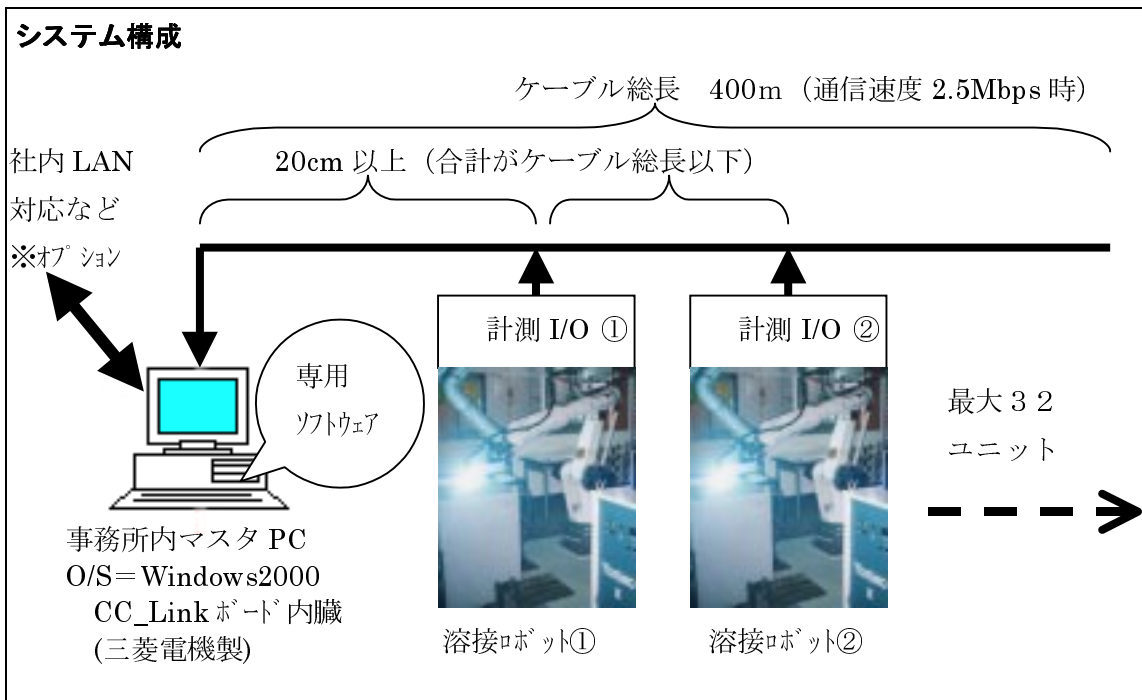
システム構成

ケーブル総長　400m（通信速度 2.5Mbps 時）

社内 LAN
対応など
※ｵﾌﾟｼｮﾝ

20cm 以上（合計がケーブル総長以下）

計測 I/O ①

計測 I/O ②

専用
ｿﾌﾄｳｪｱ

最大３２
ユニット

事務所内マスタ PC
O/S＝Windows2000
CC_Link ﾎﾞｰﾄﾞ内臓
(三菱電機製)

溶接ﾛﾎﾞｯﾄ①

溶接ﾛﾎﾞｯﾄ②